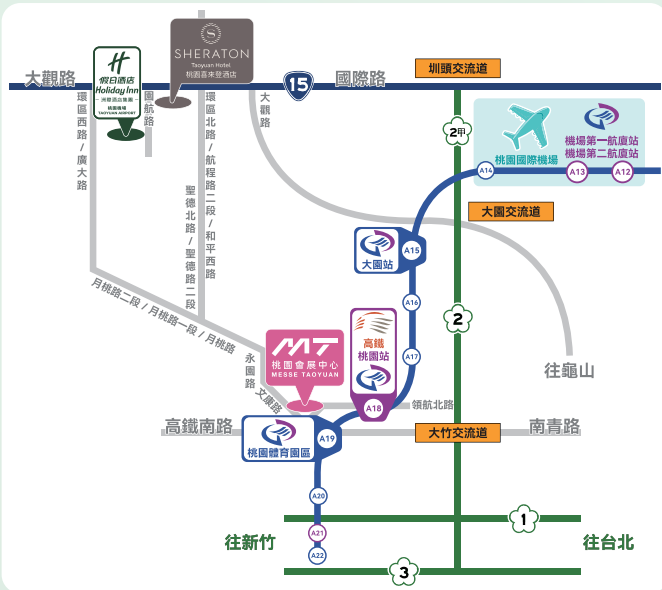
SHERATON
Taoyuan Hotel
桃園喜來登酒店

H
假日酒店
Holiday Inn
洲際酒店集團
桃園機場
TAOYUAN AIRPORT

大觀路
15
國際路
圳頭交流道
環區西路/廣大路
國航路
環區北路/航程路二段/和平西路
大觀路
聖德北路/聖德路二段
2甲
桃園國際機場
機場第一航廈站
機場第二航廈站
A14
A13
A12
大園交流道
大園站
A15
A16
2
月桃路二段/月桃路一段/月桃路
永園路
文康路
MT
桃園會展中心
MESSE TAOYUAN
高鐵桃園站
A17
A18
領航北路
往龜山
高鐵南路
A19
桃園體育園區
大竹交流道
南青路
A20
1
A21
往新竹
往台北
A22
3